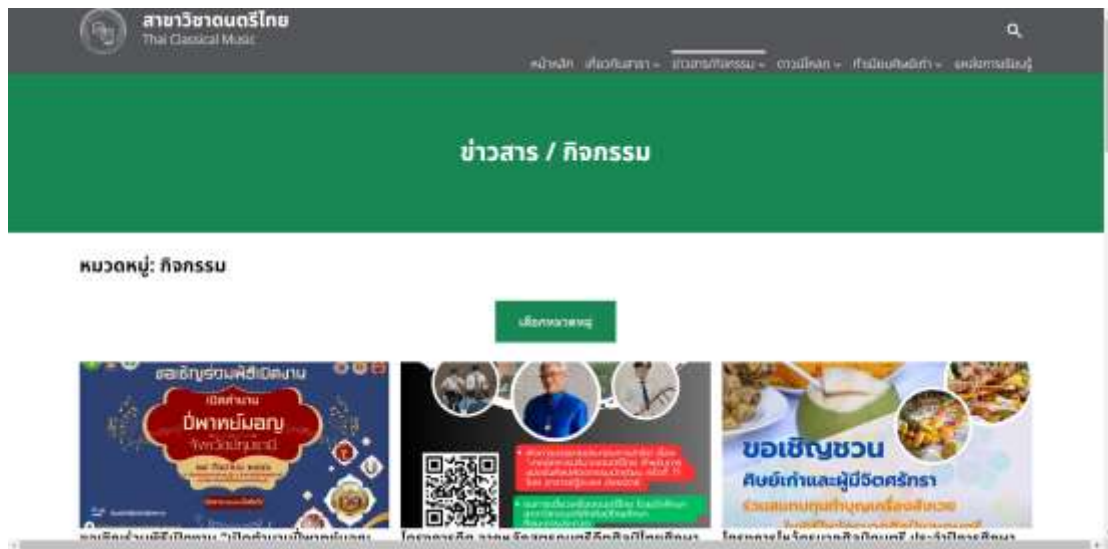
สาขาวิชาดนตรีไทย
Thai Classical Music

หน้าหลัก เกี่ยวกับสาขา ข่าวสาร/กิจกรรม ดาวน์โหลด ทำเนียบศิษย์เก่า แหล่งการเรียนรู้

ข่าวสาร / กิจกรรม

หมวดหมู่: กิจกรรม

เลือกหมวดหมู่

ขอเชิญร่วมพิธีเปิดงาน
เปิดตำนาน
ปี่พาทย์มอญ
จังหวัดปทุมธานี

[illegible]

ขอเชิญชวน
ศิษย์เก่าและผู้มีจิตศรัทธา
ร่วมสมทบทุนทำบุญเลี้ยงพระ

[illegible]